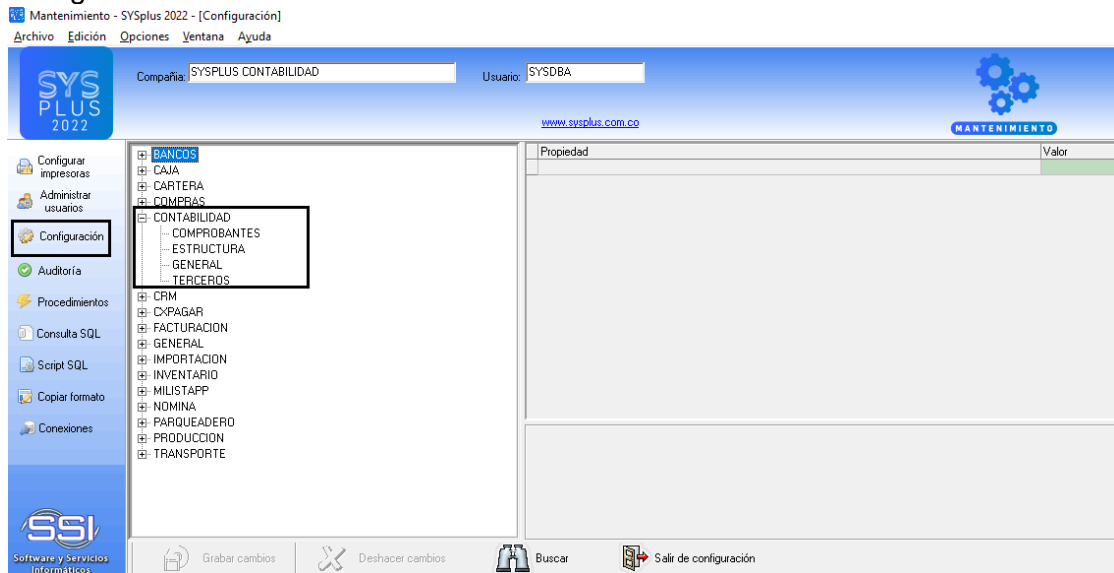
Mantenimiento - SYSplus 2022 - [Configuración]
Archivo Edición Opciones Ventana Ayuda

SYS PLUS 2022

Compañia: SYSPLUS CONTABILIDAD
Usuario: SYSDBA
www.sysplus.com.co
MANTENIMIENTO

Configurar impresoras
Administrar usuarios
Configuración
Auditoría
Procedimientos
Consulta SQL
Script SQL
Copiar formato
Conexiones

BANCOS
CAJA
CARTERA
COMPRAS
CONTABILIDAD
COMPROBANTES
ESTRUCTURA
GENERAL
TERCEROS
CRM
CXPAGAR
FACTURACION
GENERAL
IMPORTACION
INVENTARIO
MILISTAPP
NOMINA
PARQUEADERO
PRODUCCION
TRANSPORTE

| Propiedad | Valor |
|---|---|

SSI
Software y Servicios Informáticos

Grabar cambios
Deshacer cambios
Buscar
Salir de configuración